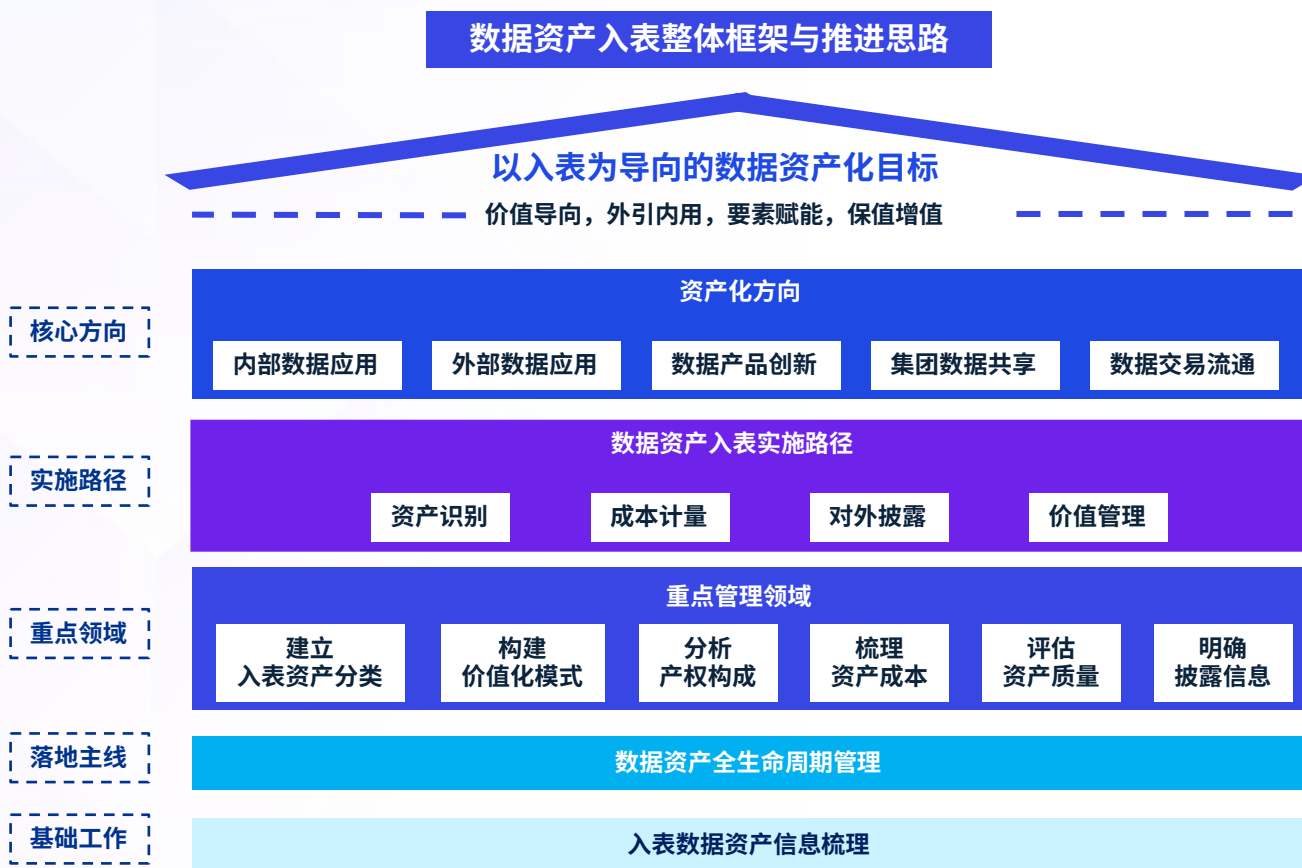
数据资产入表整体框架与推进思路

以入表为导向的数据资产化目标

价值导向，外引内用，要素赋能，保值增值

核心方向

资产化方向

内部数据应用

外部数据应用

数据产品创新

集团数据共享

数据交易流通

实施路径

数据资产入表实施路径

资产识别

成本计量

对外披露

价值管理

重点领域

重点管理领域

建立
入表资产分类

构建
价值化模式

分析
产权构成

梳理
资产成本

评估
资产质量

明确
披露信息

落地主线

数据资产全生命周期管理

基础工作

入表数据资产信息梳理